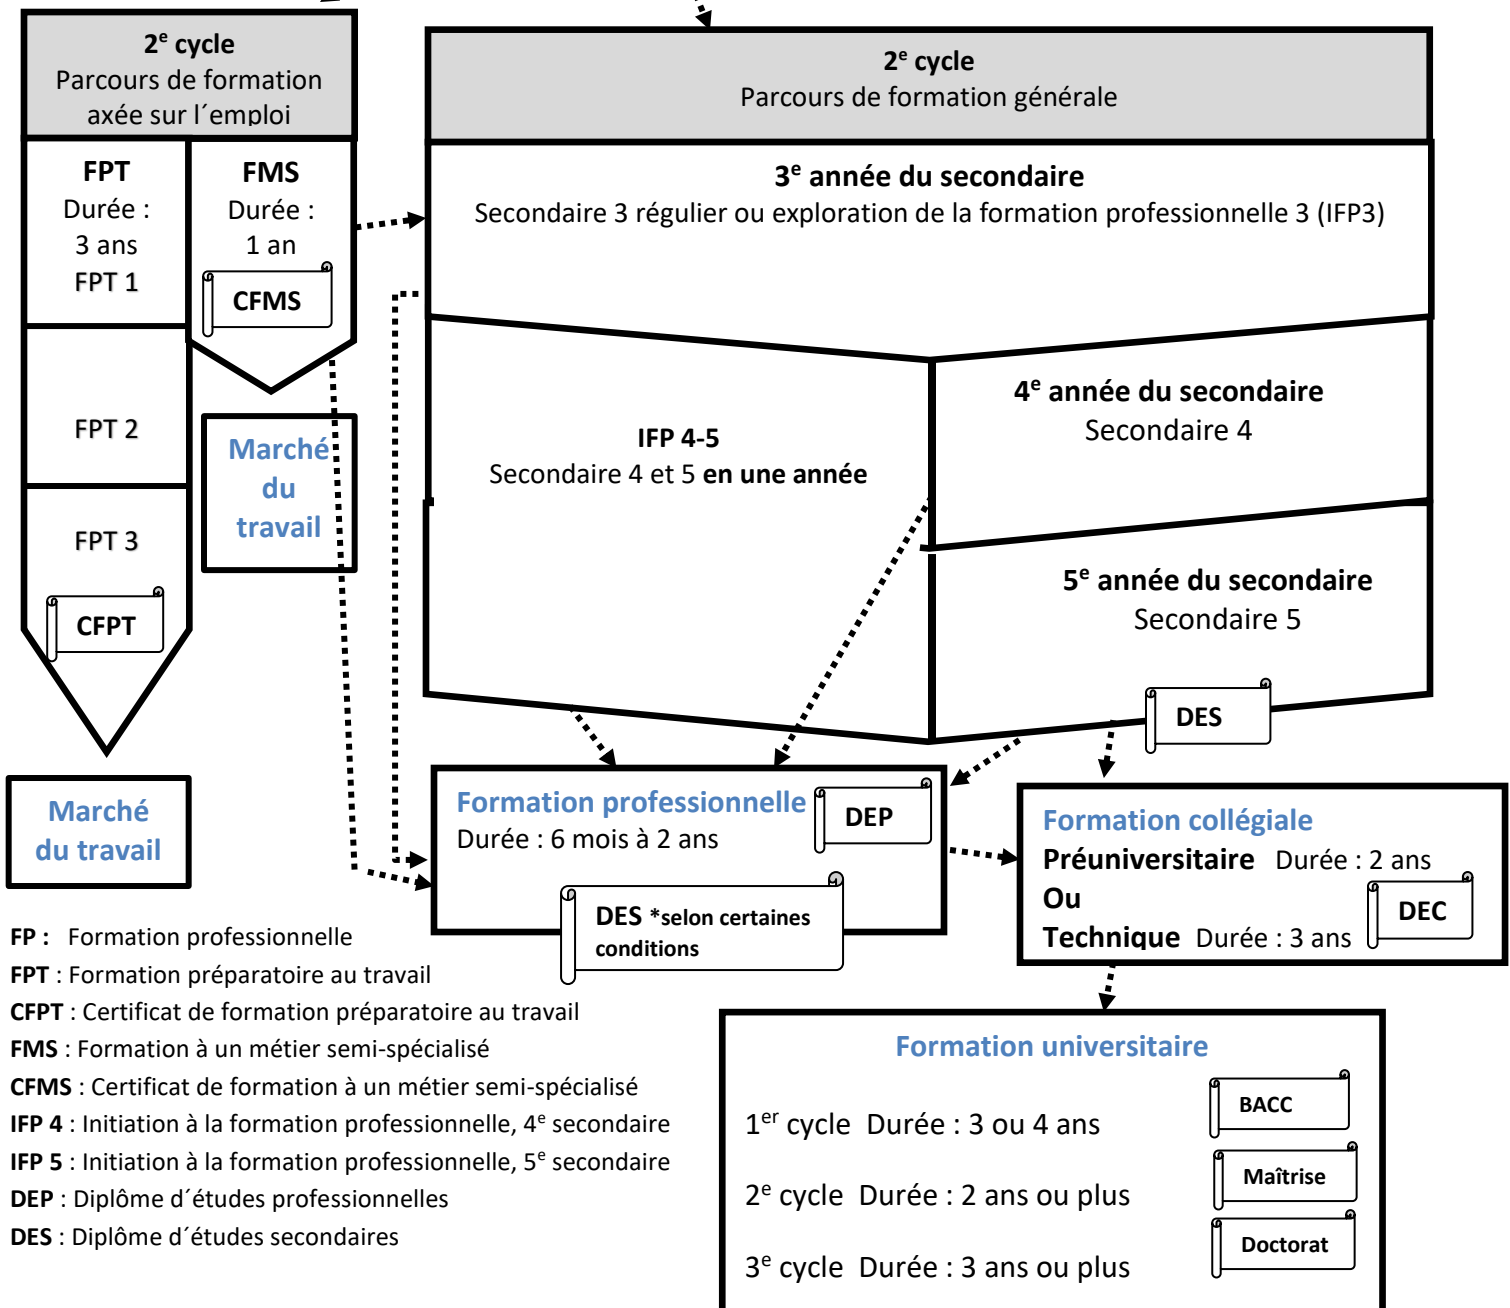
2$^e$ cycle
Parcours de formation axée sur l´emploi

FPT
Durée : 3 ans
FPT 1

FMS
Durée : 1 an

CFMS

FPT 2

Marché du travail

FPT 3

CFPT

Marché du travail

2$^e$ cycle
Parcours de formation générale

3$^e$ année du secondaire
Secondaire 3 régulier ou exploration de la formation professionnelle 3 (IFP3)

IFP 4-5
Secondaire 4 et 5 **en une année**

4$^e$ année du secondaire
Secondaire 4

5$^e$ année du secondaire
Secondaire 5

DES

Formation professionnelle
Durée : 6 mois à 2 ans

DEP

DES *selon certaines conditions

Formation collégiale
Préuniversitaire Durée : 2 ans
Ou
Technique Durée : 3 ans

DEC

FP : Formation professionnelle
FPT : Formation préparatoire au travail
CFPT : Certificat de formation préparatoire au travail
FMS : Formation à un métier semi-spécialisé
CFMS : Certificat de formation à un métier semi-spécialisé
IFP 4 : Initiation à la formation professionnelle, 4$^e$ secondaire
IFP 5 : Initiation à la formation professionnelle, 5$^e$ secondaire
DEP : Diplôme d´études professionnelles
DES : Diplôme d´études secondaires

Formation universitaire

1$^{er}$ cycle Durée : 3 ou 4 ans

BACC

2$^e$ cycle Durée : 2 ans ou plus

Maîtrise

3$^e$ cycle Durée : 3 ans ou plus

Doctorat